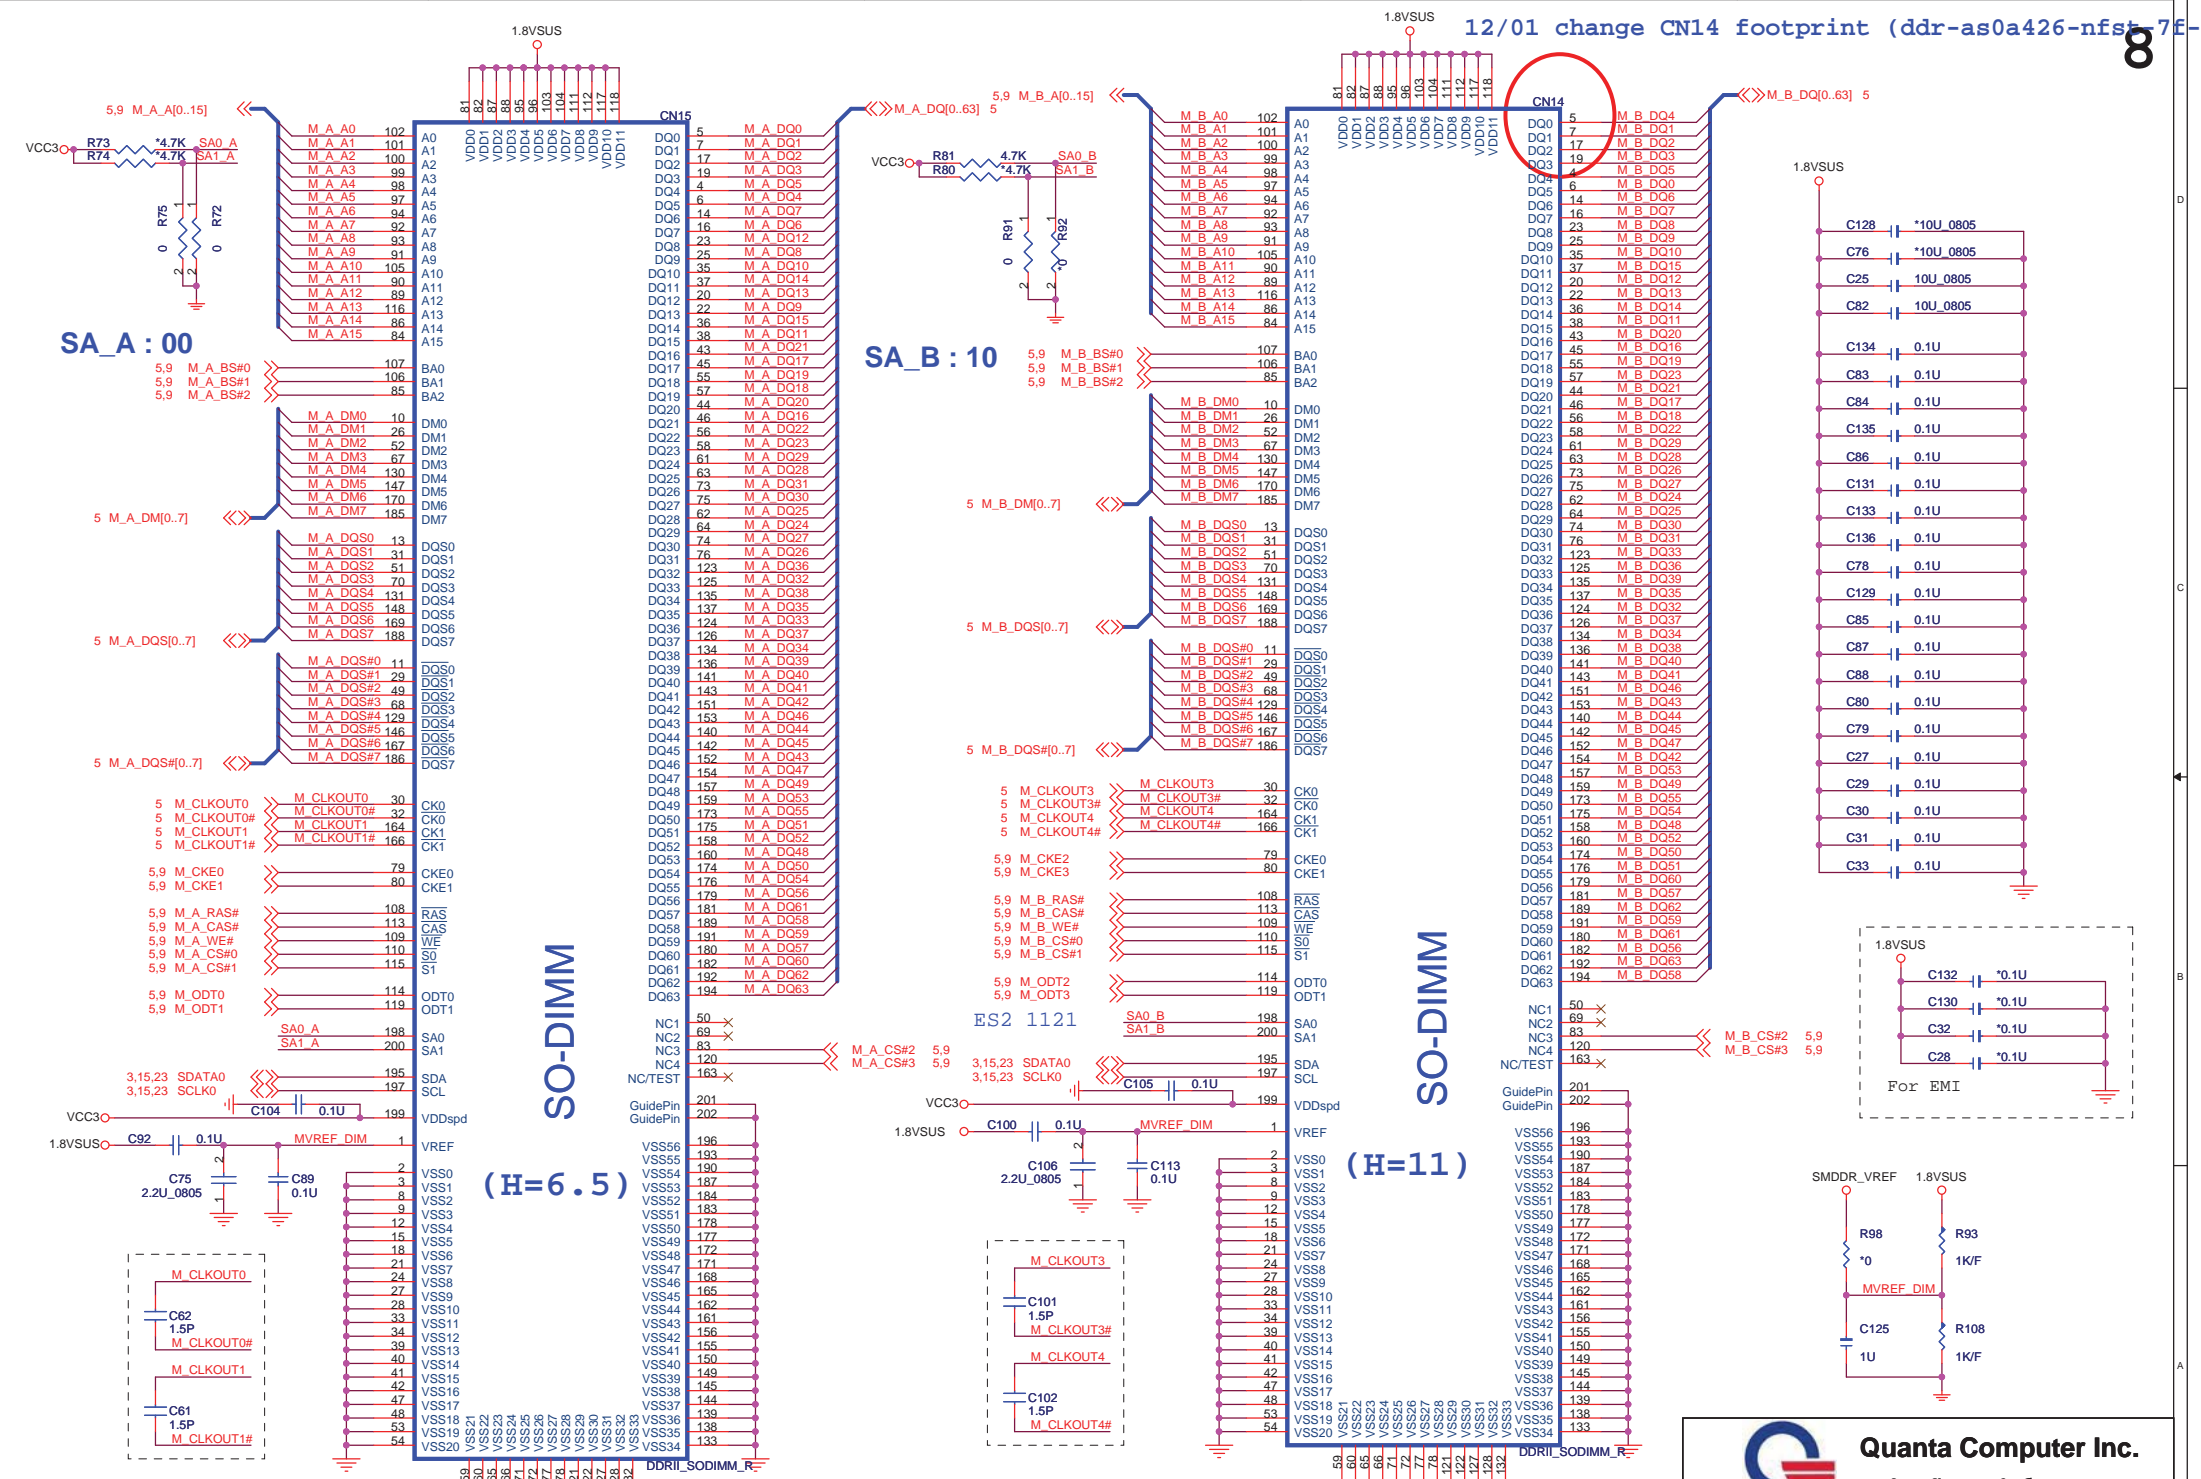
12/01 change CN14 footprint (ddr-as0a426-nfst-7f-

8

1.8VSUS

1.8VSUS

CN15

CN14

5,9 M_A_A[0..15]

M_A_DQ[0..63] 5

5,9 M_B_A[0..15]

M_B_DQ[0..63] 5

VCC3

R73 *4.7K SA0_A
R74 *4.7K SA1_A

R75 0
R72 0

VCC3

R81 4.7K SA0_B
R80 *4.7K SA1_B

R91 0
R92 *0

SA_A : 00

SA_B : 10

M_A_A0 102 A0
M_A_A1 101 A1
M_A_A2 100 A2
M_A_A3 99 A3
M_A_A4 98 A4
M_A_A5 97 A5
M_A_A6 94 A6
M_A_A7 92 A7
M_A_A8 93 A8
M_A_A9 91 A9
M_A_A10 105 A10
M_A_A11 90 A11
M_A_A12 89 A12
M_A_A13 116 A13
M_A_A14 86 A14
M_A_A15 84 A15

5,9 M_A_BS#0 107 BA0
5,9 M_A_BS#1 106 BA1
5,9 M_A_BS#2 85 BA2

M_A_DM0 10 DM0
M_A_DM1 26 DM1
M_A_DM2 52 DM2
M_A_DM3 67 DM3
M_A_DM4 130 DM4
M_A_DM5 147 DM5
M_A_DM6 170 DM6
M_A_DM7 185 DM7

5 M_A_DM[0..7]

M_A_DQS0 13 DQS0
M_A_DQS1 31 DQS1
M_A_DQS2 51 DQS2
M_A_DQS3 70 DQS3
M_A_DQS4 131 DQS4
M_A_DQS5 148 DQS5
M_A_DQS6 169 DQS6
M_A_DQS7 188 DQS7

5 M_A_DQS[0..7]

M_A_DQS#0 11 DQS0
M_A_DQS#1 29 DQS1
M_A_DQS#2 49 DQS2
M_A_DQS#3 68 DQS3
M_A_DQS#4 129 DQS4
M_A_DQS#5 146 DQS5
M_A_DQS#6 167 DQS6
M_A_DQS#7 186 DQS7

5 M_A_DQS#[0..7]

5 M_CLKOUT0 M_CLKOUT0 30 CK0
5 M_CLKOUT0# M_CLKOUT0# 32 CK0
5 M_CLKOUT1 M_CLKOUT1 164 CK1
5 M_CLKOUT1# M_CLKOUT1# 166 CK1

5,9 M_CKE0 79 CKE0
5,9 M_CKE1 80 CKE1

5,9 M_A_RAS# 108 RAS
5,9 M_A_CAS# 113 CAS
5,9 M_A_WE# 109 WE
5,9 M_A_CS#0 110 S0
5,9 M_A_CS#1 115 S1

5,9 M_ODT0 114 ODT0
5,9 M_ODT1 119 ODT1

SA0_A 198 SA0
SA1_A 200 SA1

3,15,23 SDATA0 195 SDA
3,15,23 SCLK0 197 SCL

VCC3 C104 0.1U 199 VDDspd

1.8VSUS C92 0.1U MVREF_DIM 1 VREF

C75 2.2U_0805
C89 0.1U

VSS0 VSS1 VSS2 VSS3 VSS4 VSS5 VSS6 VSS7 VSS8 VSS9 VSS10 VSS11 VSS12 VSS13 VSS14 VSS15 VSS16 VSS17 VSS18 VSS19 VSS20

SO-DIMM

(H=6.5)

(H=11)

DDRII_SODIMM_R

M_CLKOUT0
C62 1.5P
M_CLKOUT0#
M_CLKOUT1
C61 1.5P
M_CLKOUT1#

NC1 NC2 NC3 NC4 NC/TEST

M_A_CS#2 5,9
M_A_CS#3 5,9

GuidePin
GuidePin

VSS56 VSS55 VSS54 VSS53 VSS52 VSS51 VSS50 VSS49 VSS48 VSS47 VSS46 VSS45 VSS44 VSS43 VSS42 VSS41 VSS40 VSS39 VSS38 VSS37 VSS36 VSS35 VSS34

M_B_A0 102 A0
M_B_A1 101 A1
M_B_A2 100 A2
M_B_A3 99 A3
M_B_A4 98 A4
M_B_A5 97 A5
M_B_A6 94 A6
M_B_A7 92 A7
M_B_A8 93 A8
M_B_A9 91 A9
M_B_A10 105 A10
M_B_A11 90 A11
M_B_A12 89 A12
M_B_A13 116 A13
M_B_A14 86 A14
M_B_A15 84 A15

5,9 M_B_BS#0 107 BA0
5,9 M_B_BS#1 106 BA1
5,9 M_B_BS#2 85 BA2

5 M_B_DM[0..7]
5 M_B_DQS[0..7]
5 M_B_DQS#[0..7]

5 M_CLKOUT3 M_CLKOUT3 30 CK0
5 M_CLKOUT3# M_CLKOUT3# 32 CK0
5 M_CLKOUT4 M_CLKOUT4 164 CK1
5 M_CLKOUT4# M_CLKOUT4# 166 CK1

5,9 M_CKE2 79 CKE0
5,9 M_CKE3 80 CKE1

5,9 M_B_RAS# 108 RAS
5,9 M_B_CAS# 113 CAS
5,9 M_B_WE# 109 WE
5,9 M_B_CS#0 110 S0
5,9 M_B_CS#1 115 S1

5,9 M_ODT2 114 ODT0
5,9 M_ODT3 119 ODT1

ES2 1121

SA0_B 198 SA0
SA1_B 200 SA1

3,15,23 SDATA0 195 SDA
3,15,23 SCLK0 197 SCL

C105 0.1U
VCC3 199 VDDspd

1.8VSUS C100 0.1U MVREF_DIM 1 VREF

C106 2.2U_0805
C113 0.1U

M_CLKOUT3
C101 1.5P
M_CLKOUT3#
M_CLKOUT4
C102 1.5P
M_CLKOUT4#

M_B_CS#2 5,9
M_B_CS#3 5,9

1.8VSUS

C128 *10U_0805
C76 *10U_0805
C25 10U_0805
C82 10U_0805
C134 0.1U
C83 0.1U
C84 0.1U
C135 0.1U
C86 0.1U
C131 0.1U
C133 0.1U
C136 0.1U
C78 0.1U
C129 0.1U
C85 0.1U
C87 0.1U
C88 0.1U
C80 0.1U
C79 0.1U
C27 0.1U
C29 0.1U
C30 0.1U
C31 0.1U
C33 0.1U

1.8VSUS
C132 *0.1U
C130 *0.1U
C32 *0.1U
C28 *0.1U
For EMI

SMDDR_VREF 1.8VSUS
R98 *0
R93 1K/F
MVREF_DIM
C125 1U
R108 1K/F

Quanta Computer Inc.